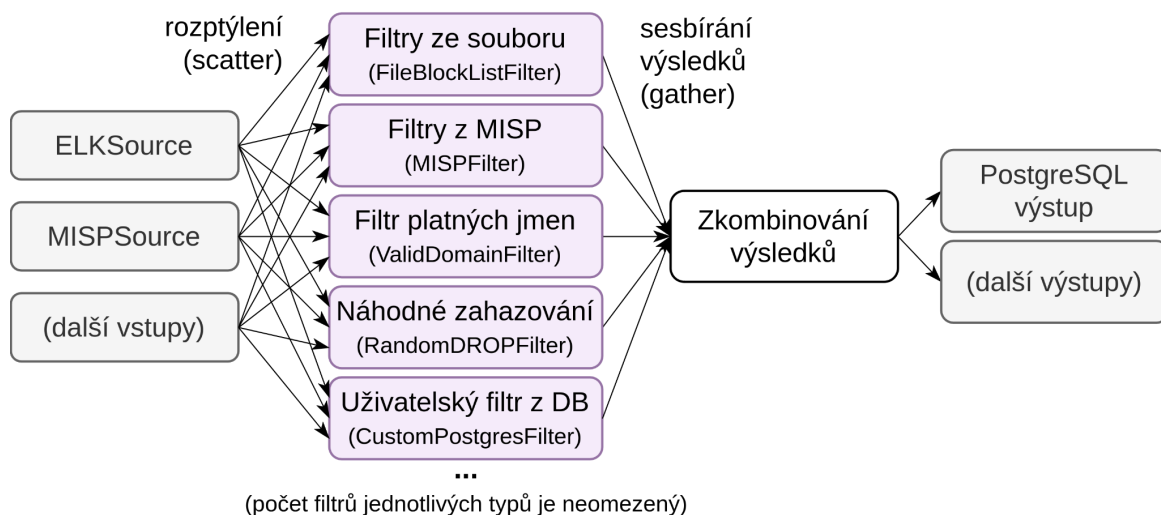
rozptýlení
(scatter)

ELKSource

MISPSource

(další vstupy)

Filtry ze souboru
(FileBlockListFilter)

Filtry z MISP
(MISPFilter)

Filtr platných jmen
(ValidDomainFilter)

Náhodné zahazování
(RandomDROPFilter)

Uživatelský filtr z DB
(CustomPostgresFilter)

...
(počet filtrů jednotlivých typů je neomezený)

sesbírání
výsledků
(gather)

Zkombinování
výsledků

PostgreSQL
výstup

(další výstupy)